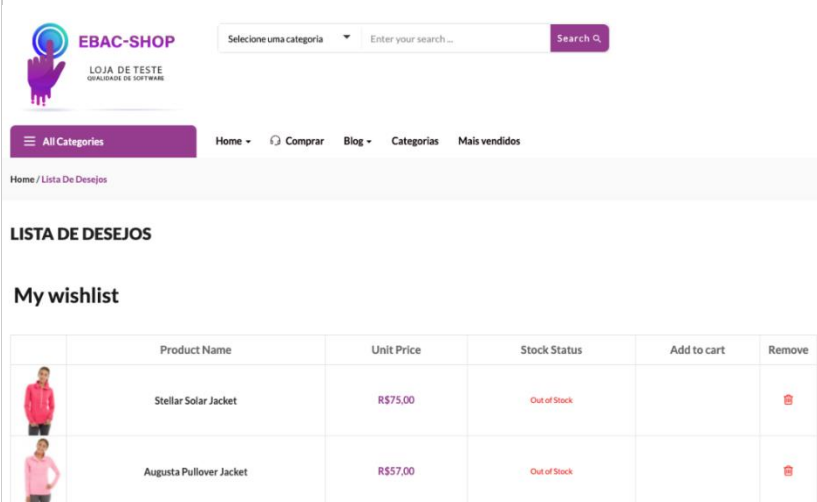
EBAC-SHOP
LOJA DE TESTE
QUALIDADE DE SOFTWARE

Selecione uma categoria
Enter your search ...
Search

All Categories
Home
Comprar
Blog
Categorias
Mais vendidos

Home / Lista De Desejos

LISTA DE DESEJOS

My wishlist

| | Product Name | Unit Price | Stock Status | Add to cart | Remove |
|---|---|---|---|---|---|
| | Stellar Solar Jacket | R$75,00 | Out of Stock | | |
| | Augusta Pullover Jacket | R$57,00 | Out of Stock | | |